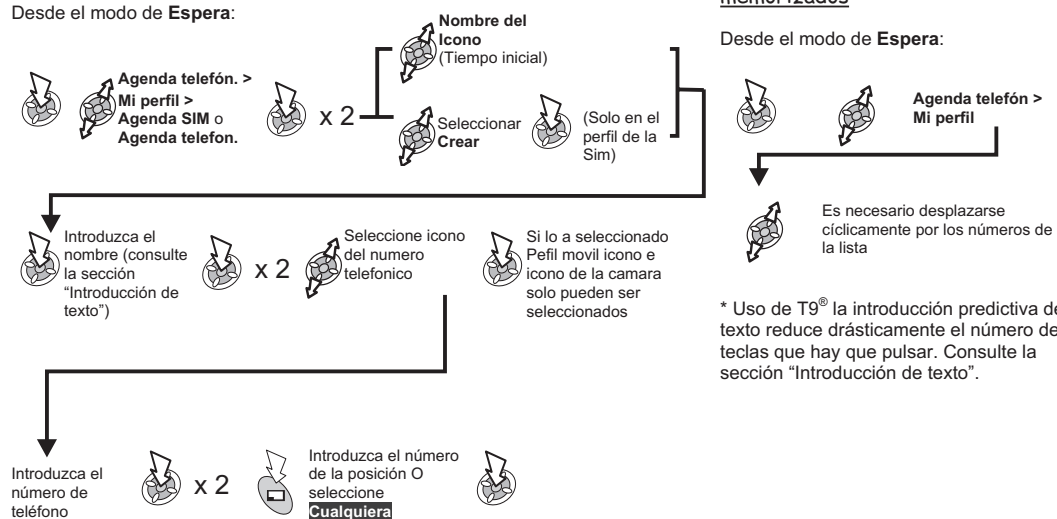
Desde el modo de **Espera**:

**Agenda telefón. > Mi perfil > Agenda SIM** o **Agenda telefon.**

x 2

**Nombre del Icono** (Tiempo inicial)

Seleccionar **Crear**

(Solo en el perfil de la Sim)

Introduzca el nombre (consulte la sección “Introducción de texto”)

x 2

Seleccione icono del numero telefonico

Si lo a seleccionado Pefil movil icono e icono de la camara solo pueden ser seleccionados

Introduzca el número de teléfono

x 2

Introduzca el número de la posición O seleccione **Cualquiera**

memorizados

Desde el modo de **Espera**:

**Agenda telefón > Mi perfil**

Es necesario desplazarse cíclicamente por los números de la lista

* Uso de T9$^{®}$ la introducción predictiva de texto reduce drásticamente el número de teclas que hay que pulsar. Consulte la sección “Introducción de texto”.